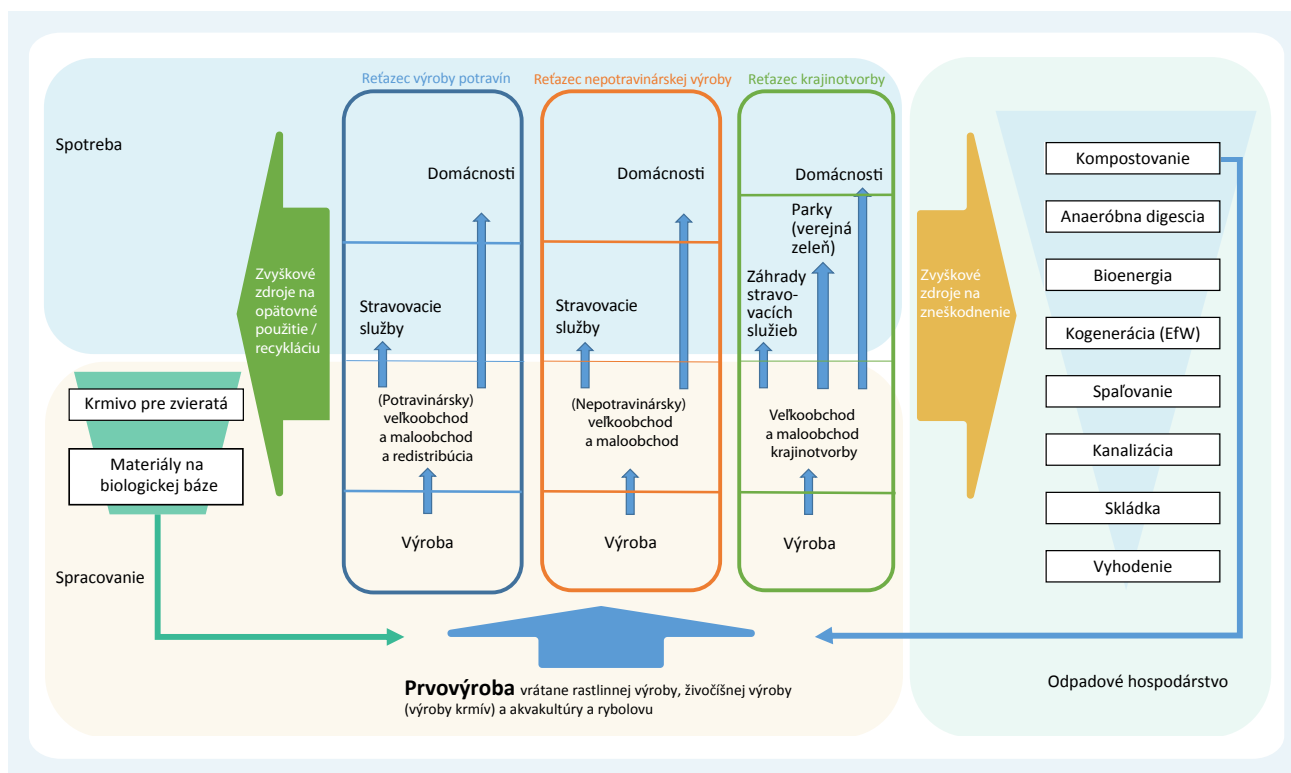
Spotreba

Zvyškové zdroje na opätovné použitie / recykláciu

Krmivo pre zvieratá

Materiály na biologickej báze

Spracovanie

Reťazec výroby potravín

Domácnosti

Stravovacie služby

(Potravinársky) veľkoobchod a maloobchod a redistribúcia

Výroba

Reťazec nepotravinárskej výroby

Domácnosti

Stravovacie služby

(Nepotravinársky) veľkoobchod a maloobchod

Výroba

Reťazec krajinotvorby

Domácnosti

Parky (verejná zeleň)

Záhrady stravovacích služieb

Veľkoobchod a maloobchod krajinotvorby

Výroba

Zvyškové zdroje na zneškodnenie

Kompostovanie

Anaeróbna digescia

Bioenergia

Kogenerácia (EfW)

Spaľovanie

Kanalizácia

Skládka

Vyhodenie

Odpadové hospodárstvo

**Prvovýroba** vrátane rastlinnej výroby, živočíšnej výroby (výroby krmív) a akvakultúry a rybolovu